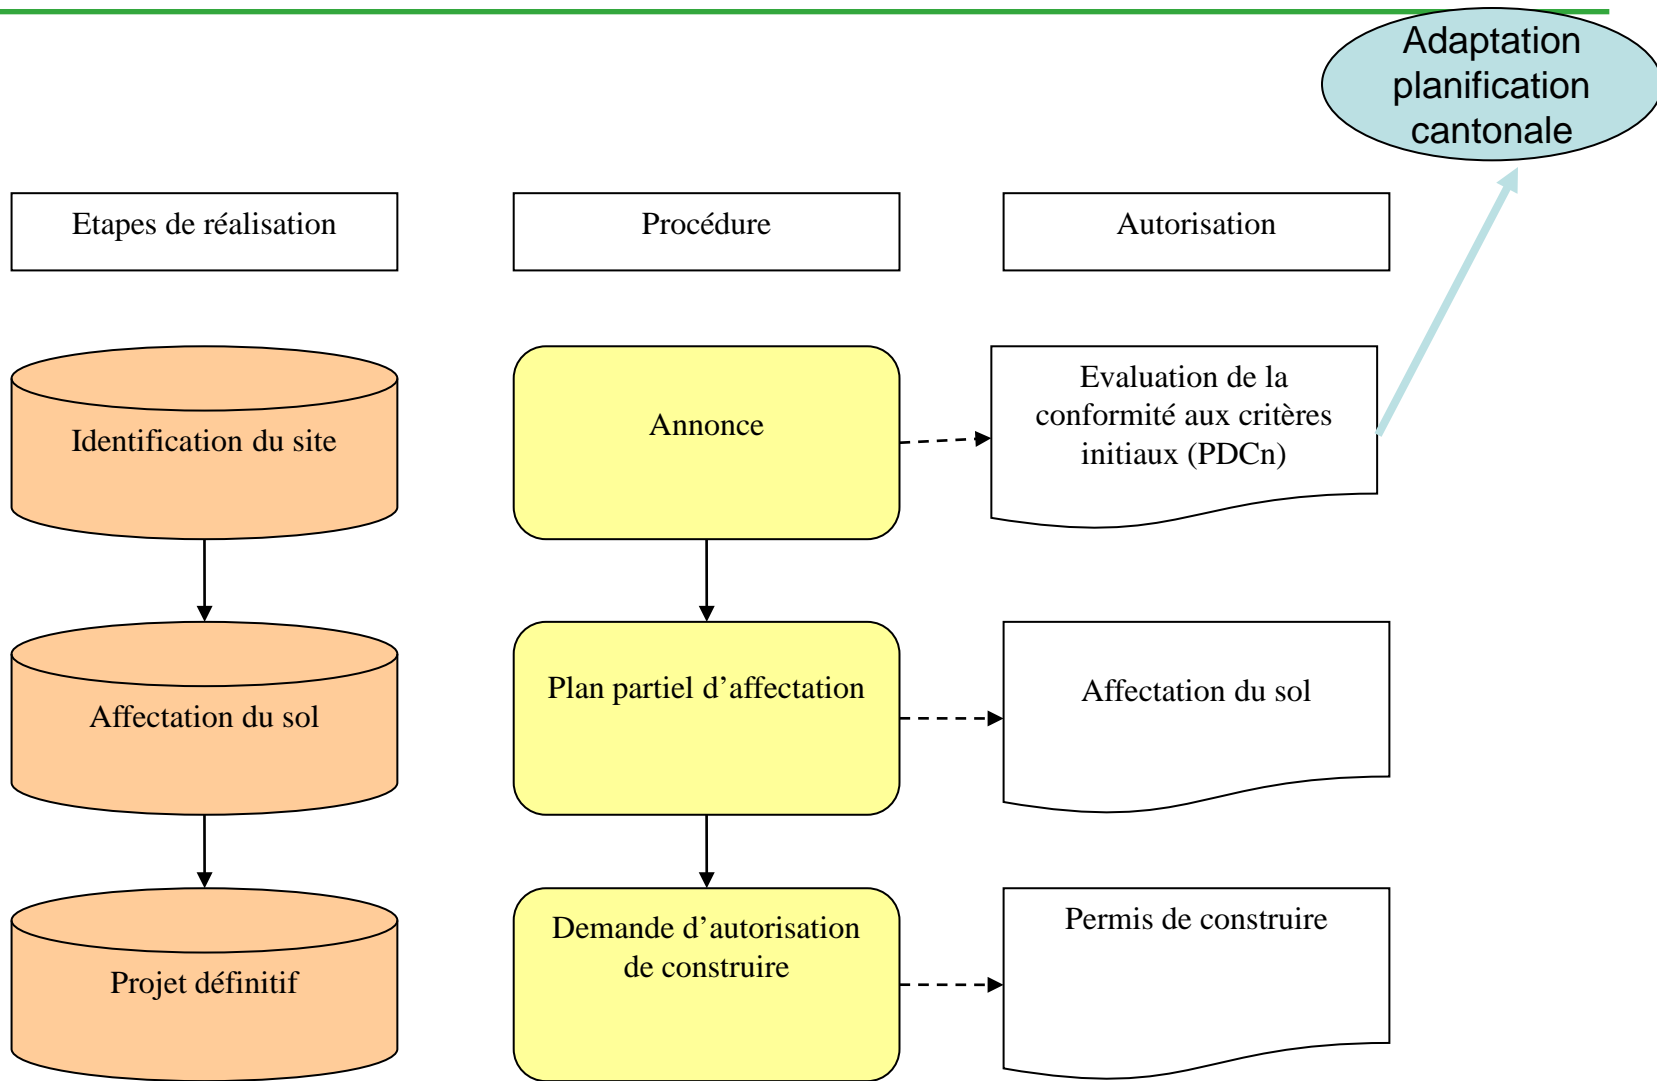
Adaptation planification cantonale

Etapes de réalisation

Procédure

Autorisation

Identification du site

Annonce

Evaluation de la conformité aux critères initiaux (PDCn)

Affectation du sol

Plan partiel d'affectation

Affectation du sol

Projet définitif

Demande d'autorisation de construire

Permis de construire